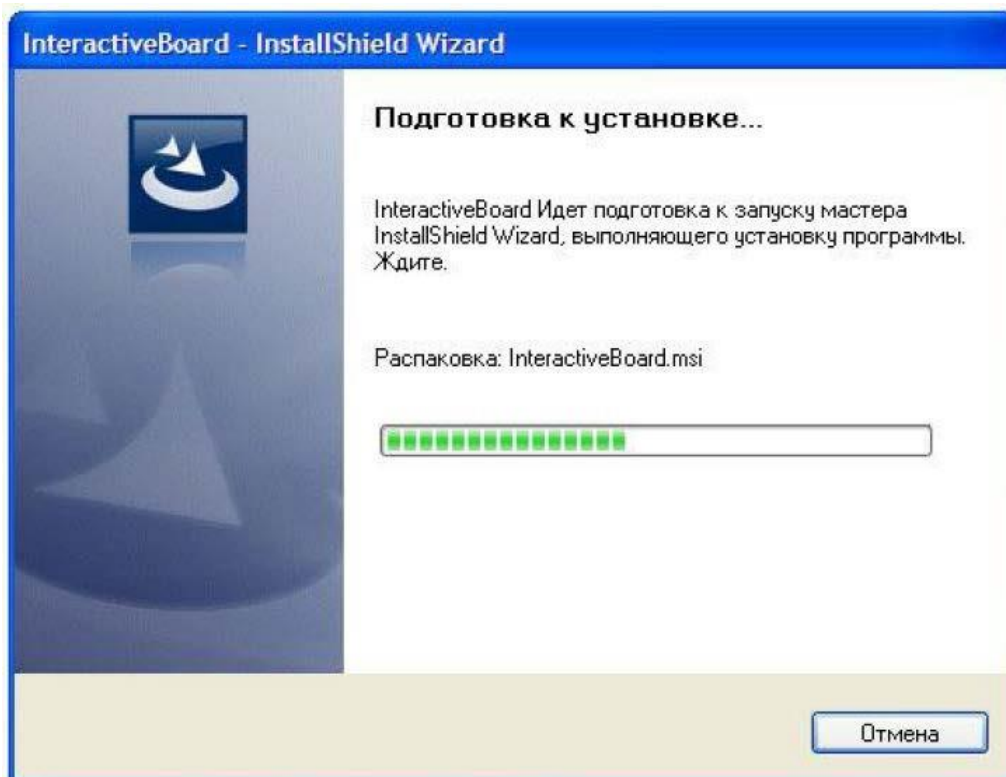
InteractiveBoard - InstallShield Wizard

Подготовка к установке...

InteractiveBoard Идет подготовка к запуску мастера InstallShield Wizard, выполняющего установку программы. Ждите.

Распаковка: InteractiveBoard.msi

Отмена